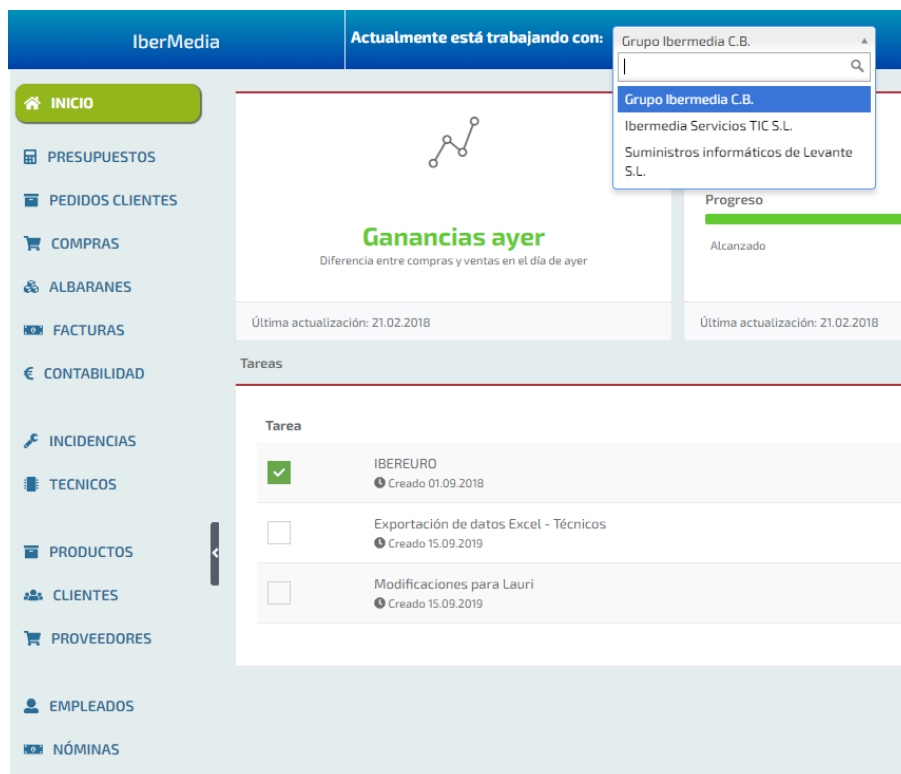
IberMedia

Actualmente está trabajando con: Grupo Ibermedia C.B.

Grupo Ibermedia C.B.
Ibermedia Servicios TIC S.L.
Suministros informáticos de Levante S.L.

INICIO
PRESUPUESTOS
PEDIDOS CLIENTES
COMPRAS
ALBARANES
FACTURAS
€ CONTABILIDAD
INCIDENCIAS
TECNICOS
PRODUCTOS
CLIENTES
PROVEEDORES
EMPLEADOS
NÓMINAS

Ganancias ayer
Diferencia entre compras y ventas en el día de ayer
Última actualización: 21.02.2018

Progreso
Alcanzado
Última actualización: 21.02.2018

Tareas

Tarea
IBEREURO
Creado 01.09.2018
Exportación de datos Excel - Técnicos
Creado 15.09.2019
Modificaciones para Lauri
Creado 15.09.2019